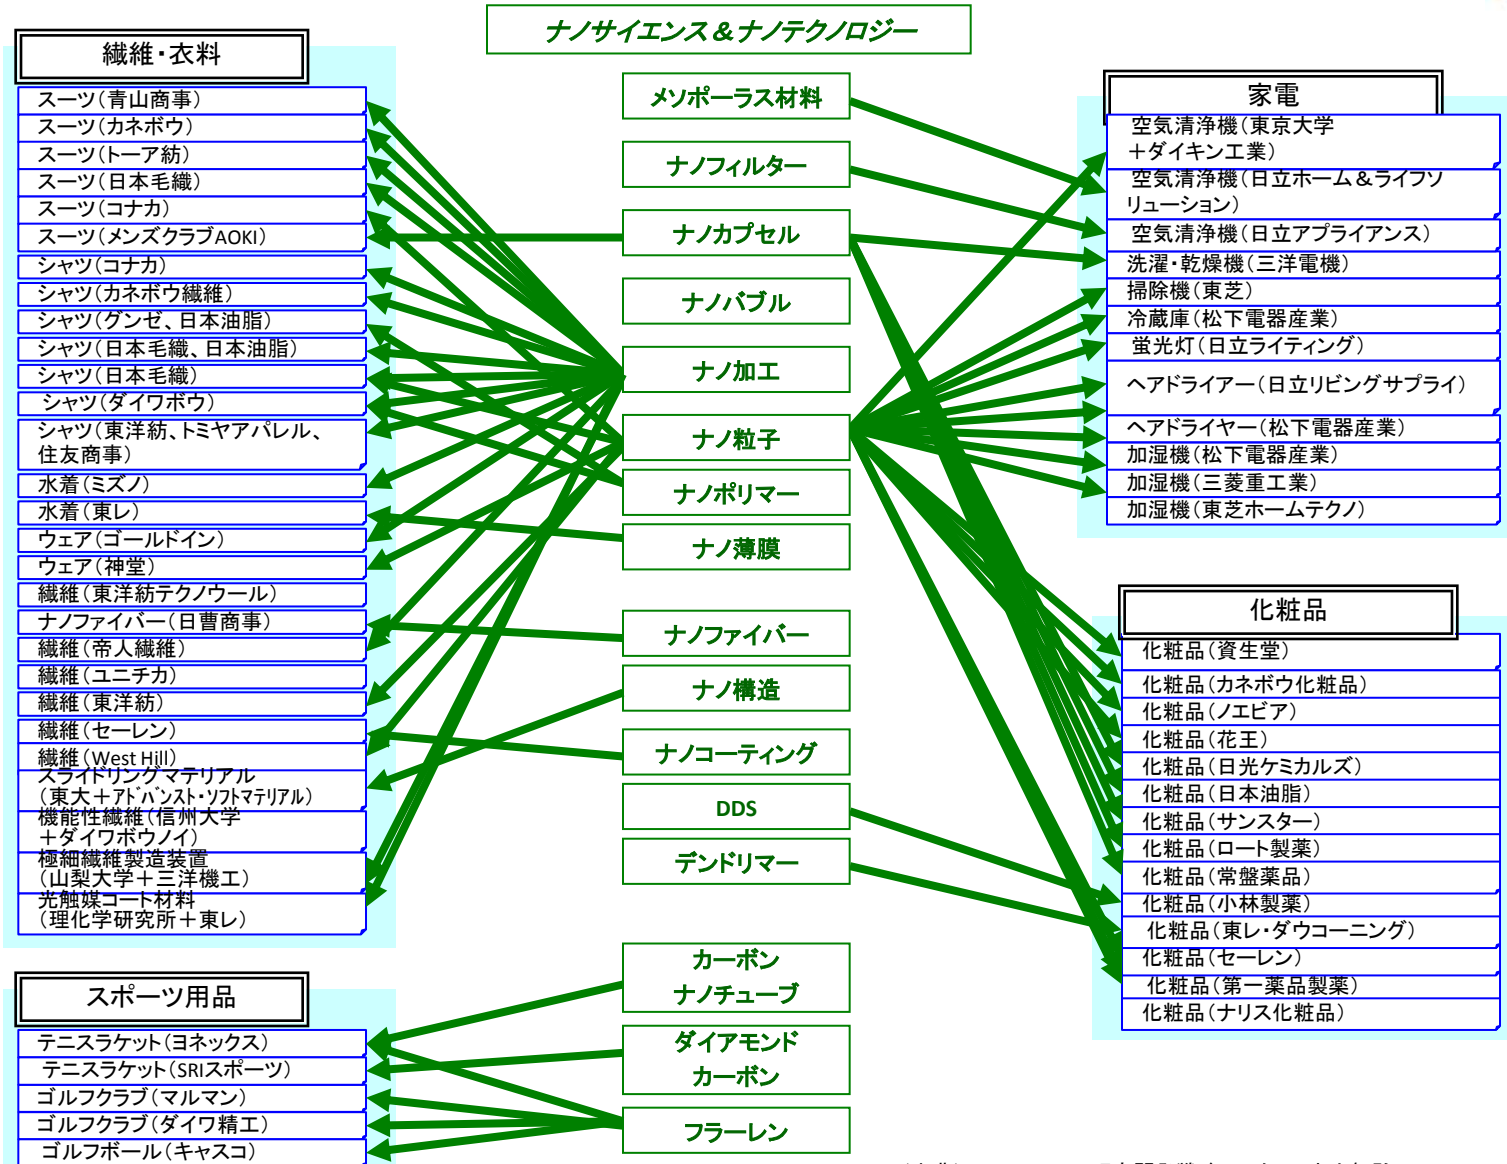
ナノサイエンス＆ナノテクノロジー

繊維・衣料

スーツ（青山商事）
スーツ（カネボウ）
スーツ（トーア紡）
スーツ（日本毛織）
スーツ（コナカ）
スーツ（メンズクラブAOKI）
シャツ（コナカ）
シャツ（カネボウ繊維）
シャツ（グンゼ、日本油脂）
シャツ（日本毛織、日本油脂）
シャツ（日本毛織）
シャツ（ダイワボウ）
シャツ（東洋紡、トミヤアパレル、住友商事）
水着（ミズノ）
水着（東レ）
ウェア（ゴールドイン）
ウェア（神堂）
繊維（東洋紡テクノウール）
ナノファイバー（日曹商事）
繊維（帝人繊維）
繊維（ユニチカ）
繊維（東洋紡）
繊維（セーレン）
繊維（West Hill）
スライドリングマテリアル（東大＋アドバンスト・ソフトマテリアル）
機能性繊維（信州大学＋ダイワボウノイ）
極細繊維製造装置（山梨大学＋三洋機工）
光触媒コート材料（理化学研究所＋東レ）

スポーツ用品

テニスラケット（ヨネックス）
テニスラケット（SRIスポーツ）
ゴルフクラブ（マルマン）
ゴルフクラブ（ダイワ精工）
ゴルフボール（キャスコ）

メソポーラス材料
ナノフィルター
ナノカプセル
ナノバブル
ナノ加工
ナノ粒子
ナノポリマー
ナノ薄膜
ナノファイバー
ナノ構造
ナノコーティング
DDS
デンドリマー
カーボンナノチューブ
ダイアモンドカーボン
フラーレン

家電

空気清浄機（東京大学＋ダイキン工業）
空気清浄機（日立ホーム＆ライフソリューション）
空気清浄機（日立アプライアンス）
洗濯・乾燥機（三洋電機）
掃除機（東芝）
冷蔵庫（松下電器産業）
蛍光灯（日立ライティング）
ヘアドライアー（日立リビングサプライ）
ヘアドライヤー（松下電器産業）
加湿機（松下電器産業）
加湿機（三菱重工業）
加湿機（東芝ホームテクノ）

化粧品

化粧品（資生堂）
化粧品（カネボウ化粧品）
化粧品（ノエビア）
化粧品（花王）
化粧品（日光ケミカルズ）
化粧品（日本油脂）
化粧品（サンスター）
化粧品（ロート製薬）
化粧品（常盤薬品）
化粧品（小林製薬）
化粧品（東レ・ダウコーニング）
化粧品（セーレン）
化粧品（第一薬品製薬）
化粧品（ナリス化粧品）